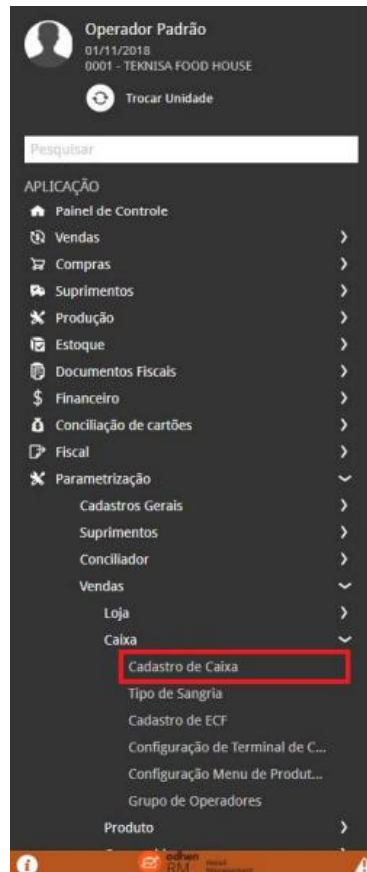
Operador Padrão
01/11/2018
0001 - TEKNISA FOOD HOUSE

Trocar Unidade

Pesquisar

APLICAÇÃO
Painel de Controle
Vendas
Compras
Suprimentos
Produção
Estoque
Documentos Fiscais
Financeiro
Conciliação de cartões
Fiscal
Parametrização
Cadastros Gerais
Suprimentos
Conciliador
Vendas
Loja
Caixa
Cadastro de Caixa
Tipo de Sangria
Cadastro de ECF
Configuração de Terminal de C...
Configuração Menu de Produt...
Grupo de Operadores
Produto
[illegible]
odhen RM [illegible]